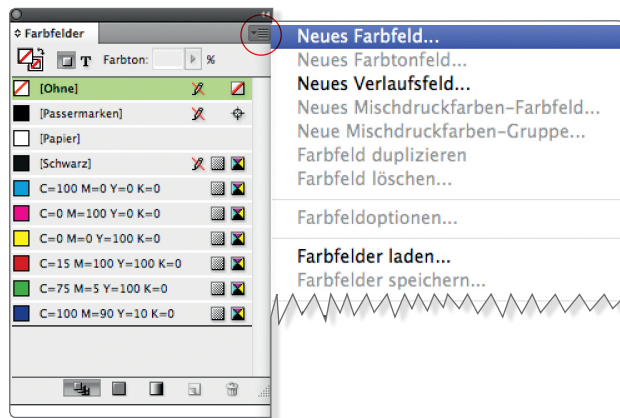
Farbfelder

T Farbton: %

[Ohne]

[Passermarken]

[Papier]

[Schwarz]

C=100 M=0 Y=0 K=0

C=0 M=100 Y=0 K=0

C=0 M=0 Y=100 K=0

C=15 M=100 Y=100 K=0

C=75 M=5 Y=100 K=0

C=100 M=90 Y=10 K=0

Neues Farbfeld...

Neues Farbtonfeld...

Neues Verlaufsfeld...

Neues Mischdruckfarben-Farbfeld...

Neue Mischdruckfarben-Gruppe...

Farbfeld duplizieren

Farbfeld löschen...

Farbfeldoptionen...

Farbfelder laden...

Farbfelder speichern...